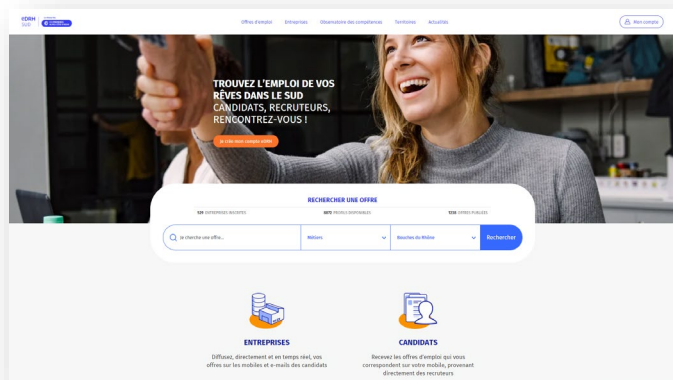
Offres d'emploi Entreprises Observatoire des compétences Territoires Actualités

Mon compte

TROUVEZ L'EMPLOI DE VOS RÊVES DANS LE SUD
CANDIDATS, RECRUTEURS, RENCONTREZ-VOUS !

Je crée mon compte edRH

RECHERCHER UNE OFFRE

120 ENTREPRISES INSCRITES 6872 PROFILS DISPONIBLES 1318 OFFRES PUBLIÉES

Je cherche une offre...

Métiers

Bouches du Rhône

Rechercher

ENTREPRISES

Diffusez, directement et en temps réel, vos offres sur les mobiles et e-mails des candidats

CANDIDATS

Recevez les offres d'emploi qui vous correspondent sur votre mobile, provenant directement des recruteurs